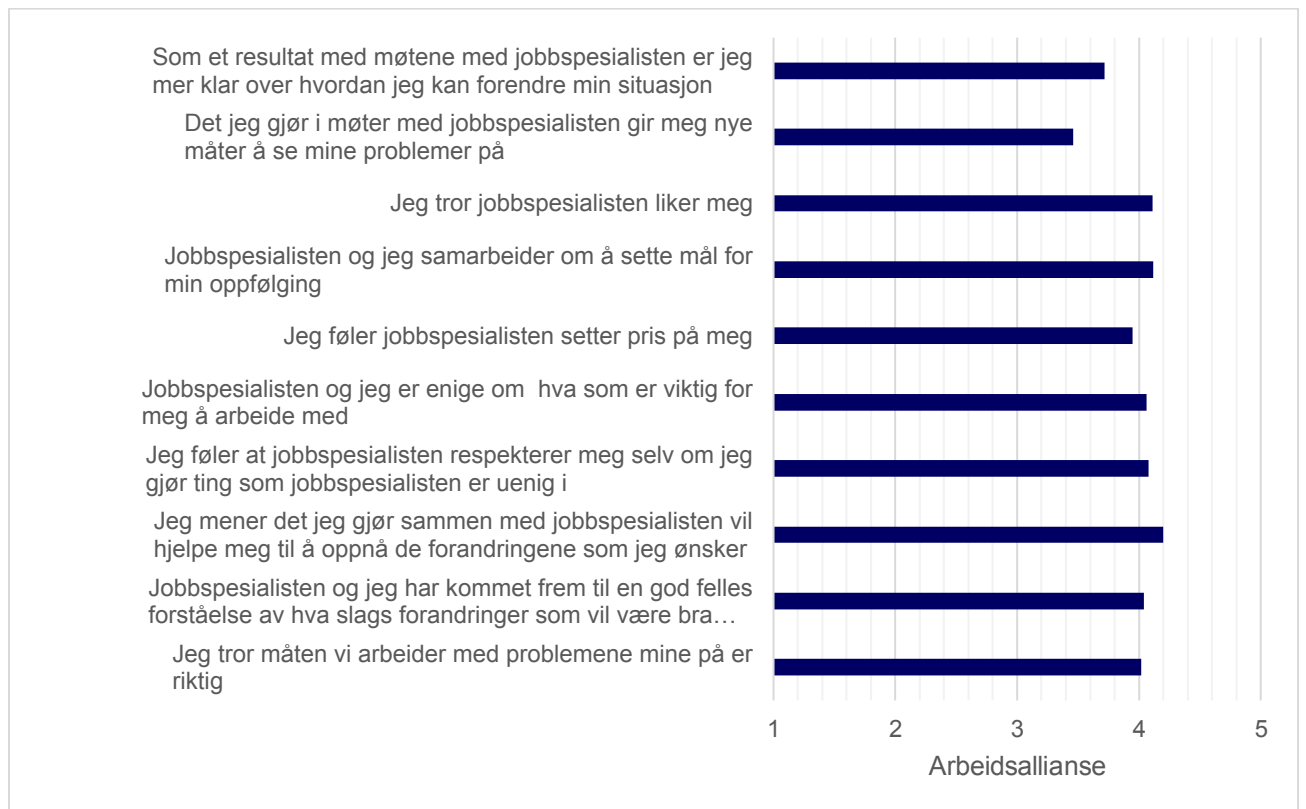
Som et resultat med møtene med jobbspesialisten er jeg mer klar over hvordan jeg kan forendre min situasjon

Det jeg gjør i møter med jobbspesialisten gir meg nye måter å se mine problemer på

Jeg tror jobbspesialisten liker meg

Jobbspesialisten og jeg samarbeider om å sette mål for min oppfølging

Jeg føler jobbspesialisten setter pris på meg

Jobbspesialisten og jeg er enige om  hva som er viktig for meg å arbeide med

Jeg føler at jobbspesialisten respekterer meg selv om jeg gjør ting som jobbspesialisten er uenig i

Jeg mener det jeg gjør sammen med jobbspesialisten vil hjelpe meg til å oppnå de forandringene som jeg ønsker

Jobbspesialisten og jeg har kommet frem til en god felles forståelse av hva slags forandringer som vil være bra…

Jeg tror måten vi arbeider med problemene mine på er riktig

1 2 3 4 5

Arbeidsallianse